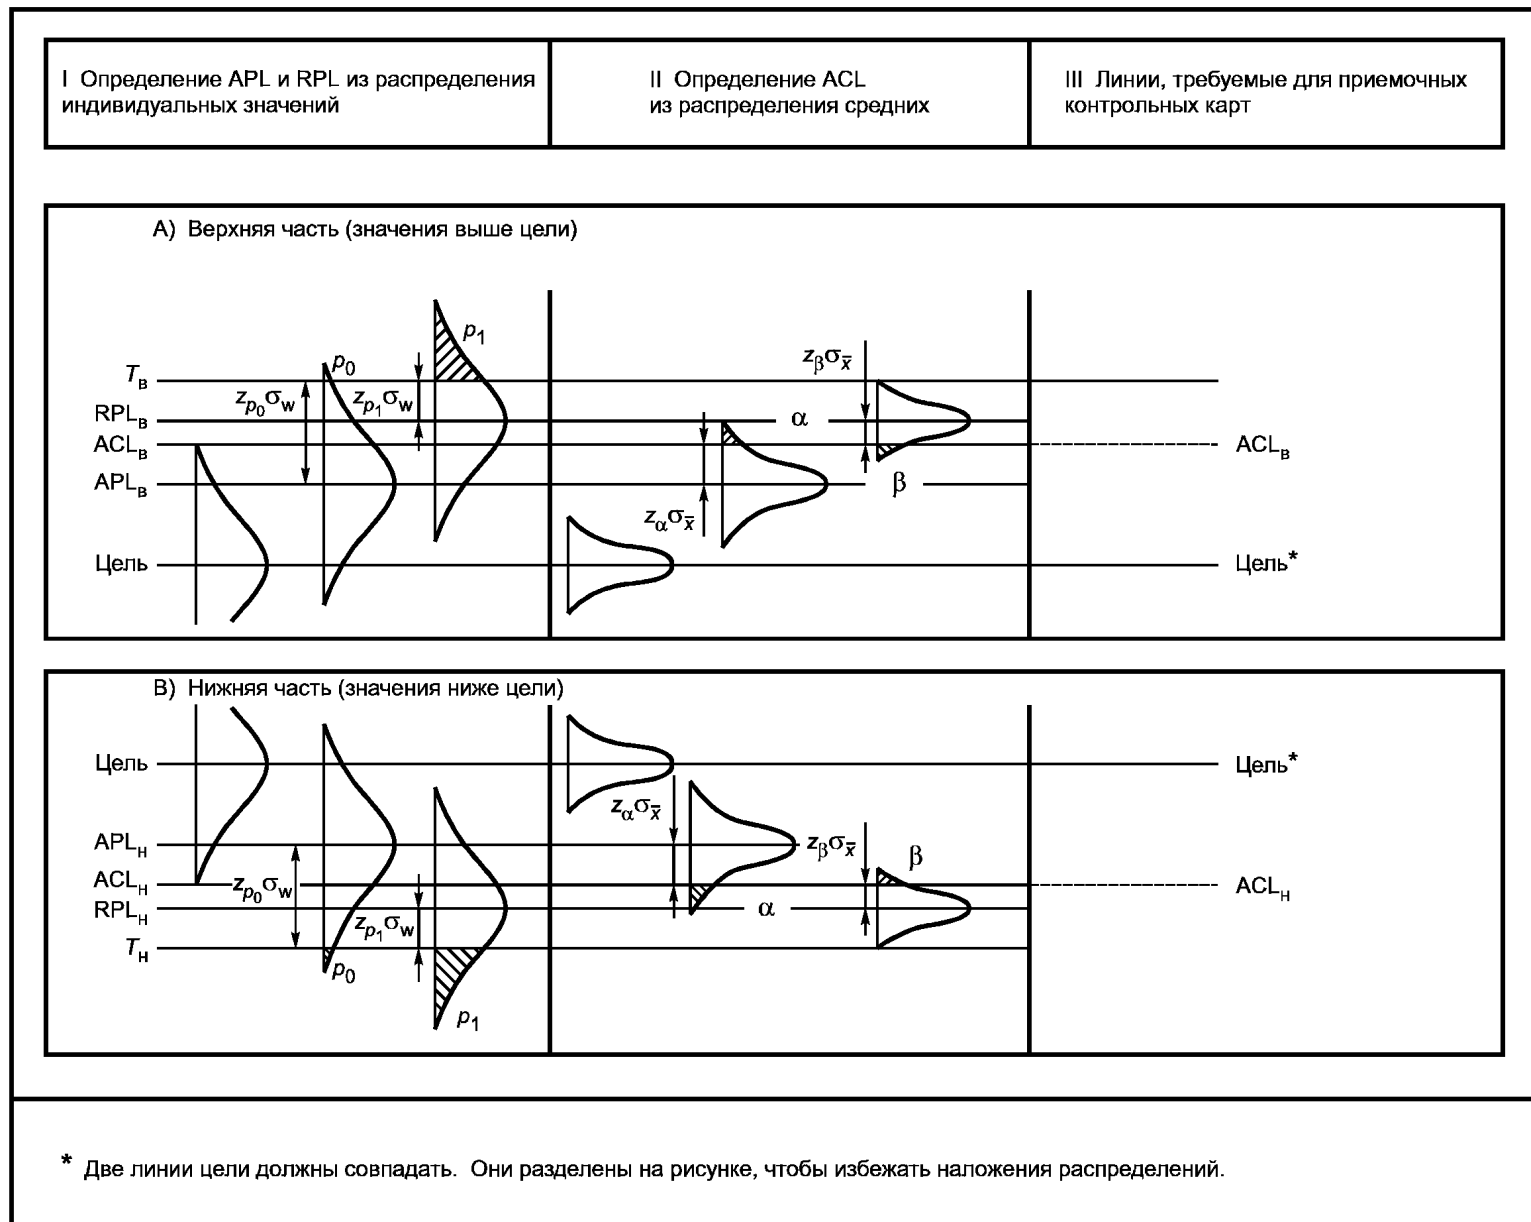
| I Определение APL и RPL из распределения индивидуальных значений | II Определение ACL из распределения средних | III Линии, требуемые для приемочных контрольных карт |
|---|---|---|

А) Верхняя часть (значения выше цели)

$T_в$
$RPL_в$
$ACL_в$
$APL_в$
Цель

$p_0$
$p_1$
$z_{p_0}\sigma_w$
$z_{p_1}\sigma_w$
$z_\beta\sigma_{\bar{x}}$
$\alpha$
$\beta$
$z_\alpha\sigma_{\bar{x}}$

$ACL_в$
Цель*

В) Нижняя часть (значения ниже цели)

Цель
$APL_н$
$ACL_н$
$RPL_н$
$T_н$

$z_\alpha\sigma_{\bar{x}}$
$z_\beta\sigma_{\bar{x}}$
$\beta$
$z_{p_0}\sigma_w$
$z_{p_1}\sigma_w$
$\alpha$
$p_0$
$p_1$

Цель*
$ACL_н$

* Две линии цели должны совпадать. Они разделены на рисунке, чтобы избежать наложения распределений.